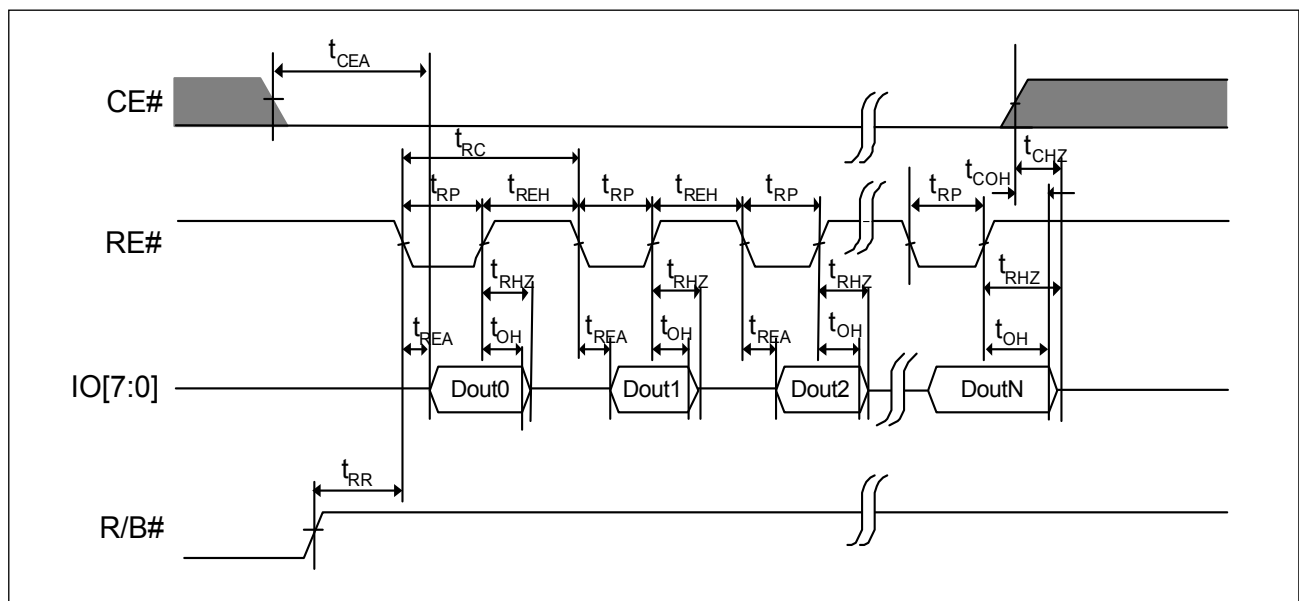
$t_{CEA}$

CE#

$t_{RC}$

$t_{COH}$ $t_{CHZ}$

$t_{RP}$ $t_{REH}$ $t_{RP}$ $t_{REH}$ $t_{RP}$ $t_{RP}$

RE#

$t_{RHZ}$ $t_{RHZ}$ $t_{RHZ}$ $t_{RHZ}$

$t_{REA}$ $t_{OH}$ $t_{REA}$ $t_{OH}$ $t_{REA}$ $t_{OH}$ $t_{OH}$

IO[7:0]

Dout0 Dout1 Dout2 DoutN

$t_{RR}$

R/B#